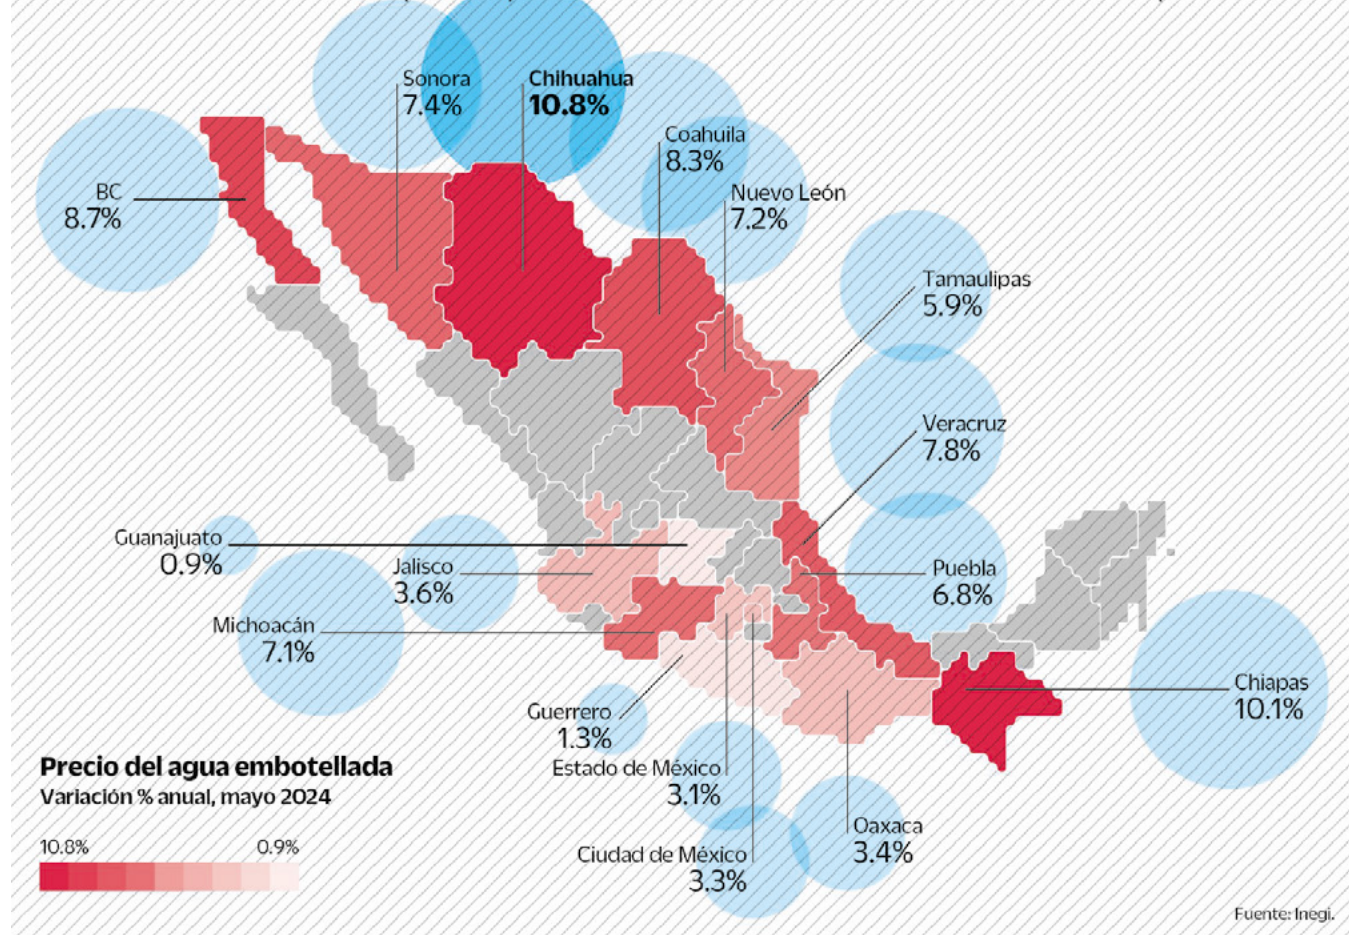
Sonora
7.4%

Chihuahua
10.8%

Coahuila
8.3%

Nuevo León
7.2%

BC
8.7%

Tamaulipas
5.9%

Veracruz
7.8%

Guanajuato
0.9%

Jalisco
3.6%

Puebla
6.8%

Michoacán
7.1%

Chiapas
10.1%

Guerrero
1.3%

Precio del agua embotellada
Variación % anual, mayo 2024

Estado de México
3.1%

10.8% 0.9%

Oaxaca
3.4%

Ciudad de México
3.3%

Fuente: Inegi.